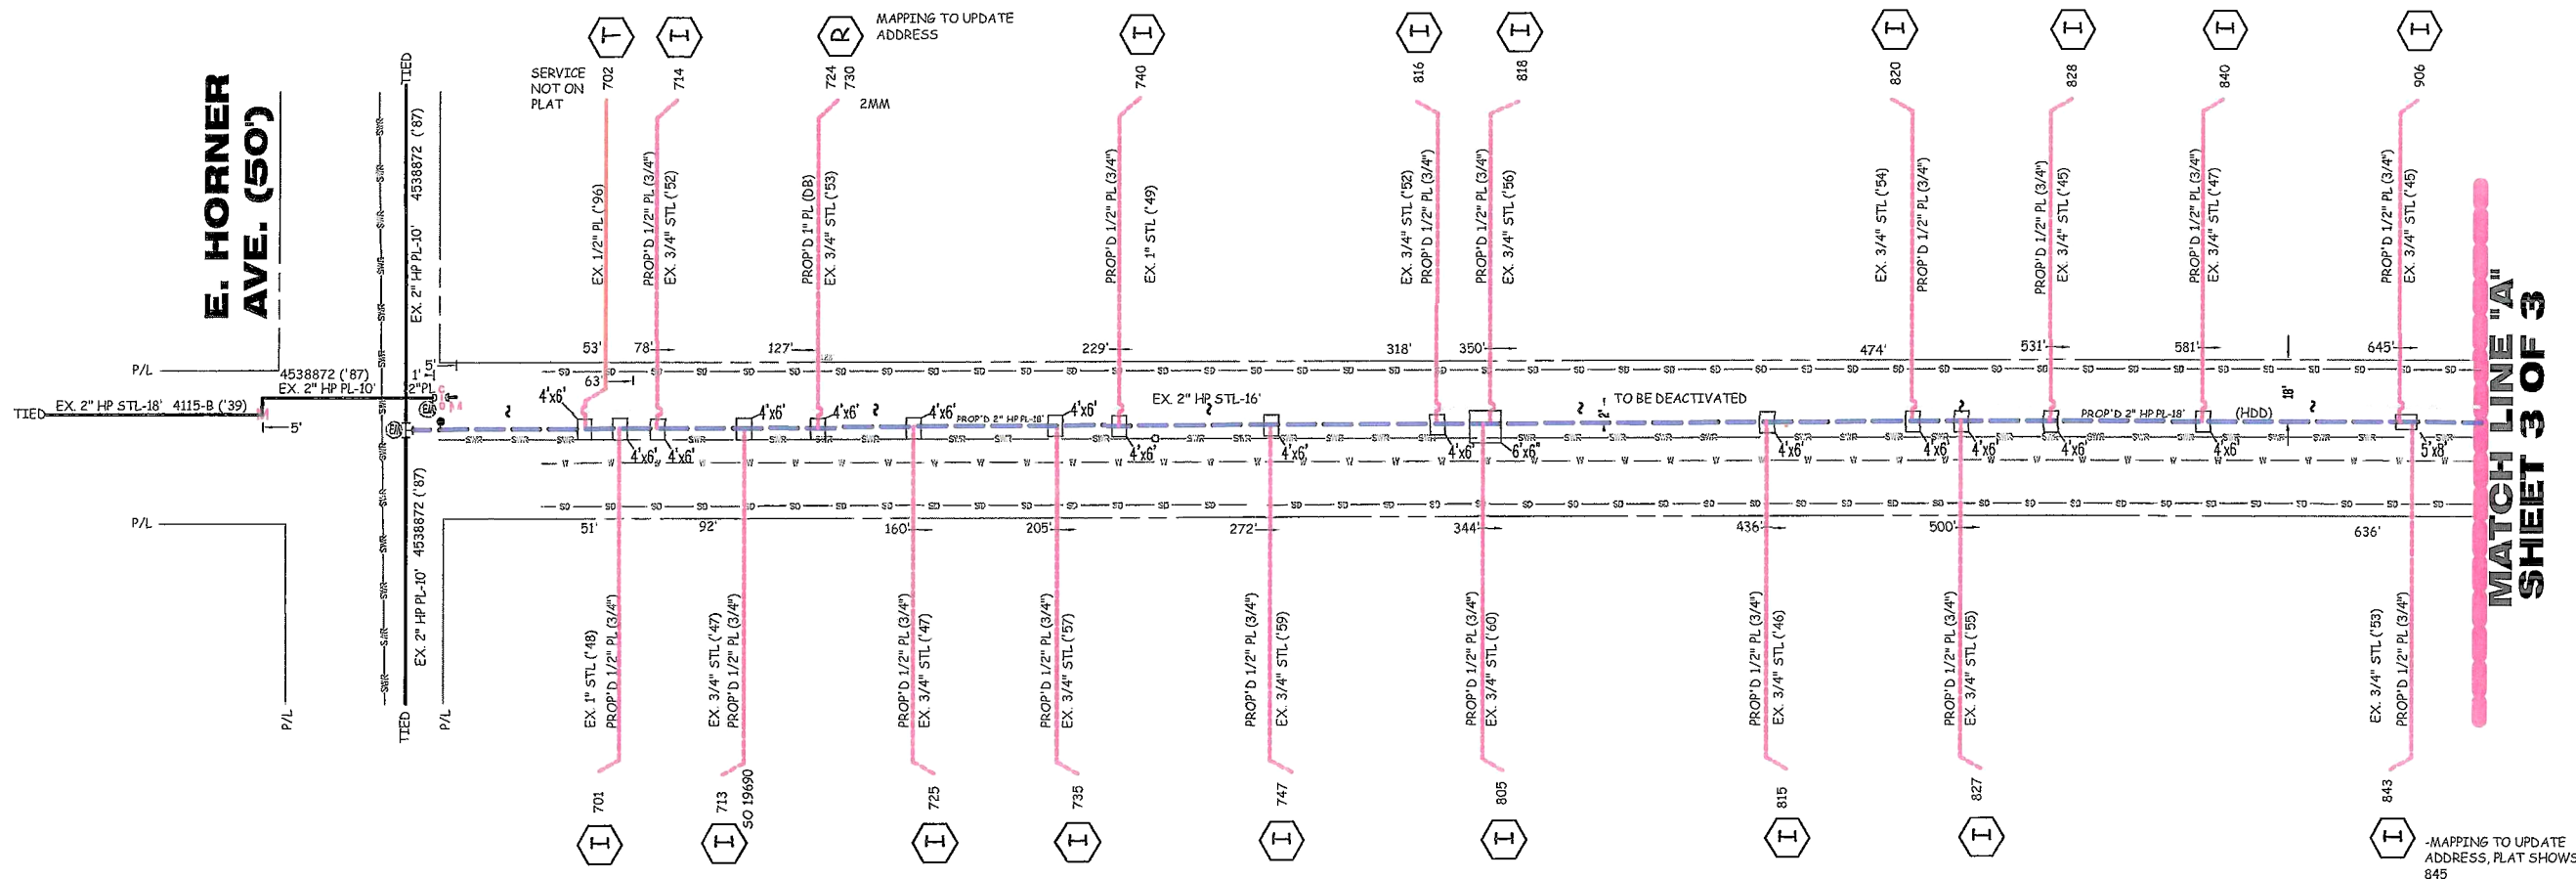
E. HORNER AVE. (50')

MAPPING TO UPDATE ADDRESS

SERVICE NOT ON PLAT

T 702
H 714
R 724 730
2MM
H 740
H 816
H 818
H 820
H 828
H 840
H 906

EX. 1/2" PL ('96)
PROP'D 1/2" PL (3/4")
EX. 3/4" STL ('52)
PROP'D 1" PL (DB)
EX. 3/4" STL ('53)
PROP'D 1/2" PL (3/4")
EX. 1" STL ('49)
EX. 3/4" STL ('52)
PROP'D 1/2" PL (3/4")
PROP'D 1/2" PL (3/4")
EX. 3/4" STL ('56)
EX. 3/4" STL ('54)
PROP'D 1/2" PL (3/4")
PROP'D 1/2" PL (3/4")
EX. 3/4" STL ('45)
PROP'D 1/2" PL (3/4")
EX. 3/4" STL ('47)
PROP'D 1/2" PL (3/4")
EX. 3/4" STL ('45)

TIED
4538872 ('87)
EX. 2" HP PL-10'

53' 78' 127' 229' 318' 350' 474' 531' 581' 645'
5' 63' 1'

P/L
4538872 ('87)
EX. 2" HP PL-10'
2"PL
TIED EX. 2" HP STL-18' 4115-B ('39)
5'

4'x6' 4'x6' 4'x6' 4'x6' 4'x6' 4'x6' 4'x6' 4'x6' 4'x6' 4'x6' 4'x6' 4'x6' 4'x6' 4'x6' 6'x6' 4'x6' 4'x6' 4'x6' 4'x6' 4'x6' 5'x8'
PROP'D 2" HP PL-18'
EX. 2" HP STL-16'
2" TO BE DEACTIVATED
PROP'D 2" HP PL-18' (HDD)
18'

51' 92' 160' 205' 272' 344' 436' 500' 636'

P/L
P/L
TIED
4538872 ('87)
EX. 2" HP PL-10'
P/L

EX. 1" STL ('48)
PROP'D 1/2" PL (3/4")
EX. 3/4" STL ('47)
PROP'D 1/2" PL (3/4")
PROP'D 1/2" PL (3/4")
EX. 3/4" STL ('47)
PROP'D 1/2" PL (3/4")
EX. 3/4" STL ('57)
PROP'D 1/2" PL (3/4")
EX. 3/4" STL ('59)
PROP'D 1/2" PL (3/4")
EX. 3/4" STL ('60)
PROP'D 1/2" PL (3/4")
EX. 3/4" STL ('46)
PROP'D 1/2" PL (3/4")
EX. 3/4" STL ('55)
EX. 3/4" STL ('53)
PROP'D 1/2" PL (3/4")

701 H
713 SO 19690 H
725 H
735 H
747 H
805 H
815 H
827 H
843 H

-MAPPING TO UPDATE ADDRESS, PLAT SHOWS 845

MATCH LINE "A" SHEET 3 OF 3